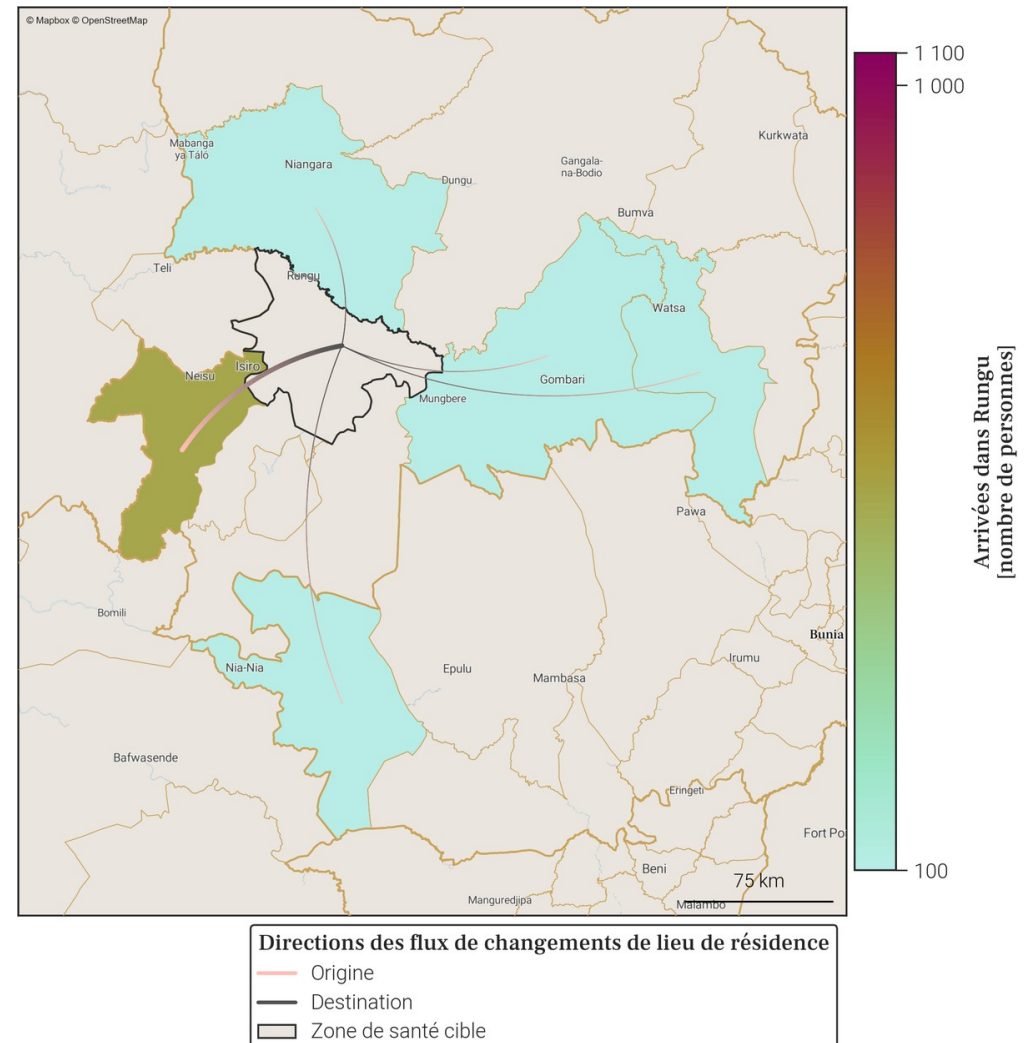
© Mapbox © OpenStreetMap

Mabanga ya Talo
Niangara
Dungu
Gangala-na-Bodio
Kurkwata
Bumva
Teli
Rungu
Watsa
Neisu
Isiro
Gombari
Mungbere
Pawa
Bomili
Bunia
Nia-Nia
Epulu
Mambasa
Irumu
Bafwasende
Eringeti
Fort Po
Beni
Manguredjipa
Malambo
75 km

1 100
1 000
100
Arrivées dans Rungu [nombre de personnes]

Directions des flux de changements de lieu de résidence
Origine
Destination
Zone de santé cible